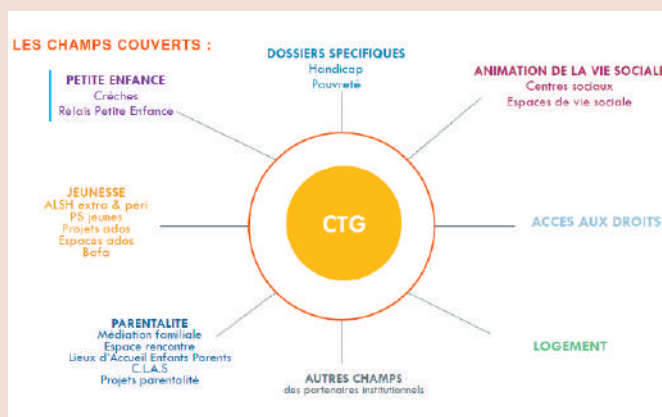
LES CHAMPS COUVERTS :

DOSSIERS SPECIFIQUES
Handicap
Pauvreté

PETITE ENFANCE
Crèches
Relais Petite Enfance

ANIMATION DE LA VIE SOCIALE
Centres sociaux
Espaces de vie sociale

JEUNESSE
ALSH extra & peri
PS jeunes
Projets ados
Espaces ados
Bafa

CTG

ACCES AUX DROITS

PARENTALITE
Médiation familiale
Espace rencontre
Lieux d'Accueil Enfants Parents
C.L.A.S
Projets parentalité

LOGEMENT

AUTRES CHAMPS
des partenaires institutionnels